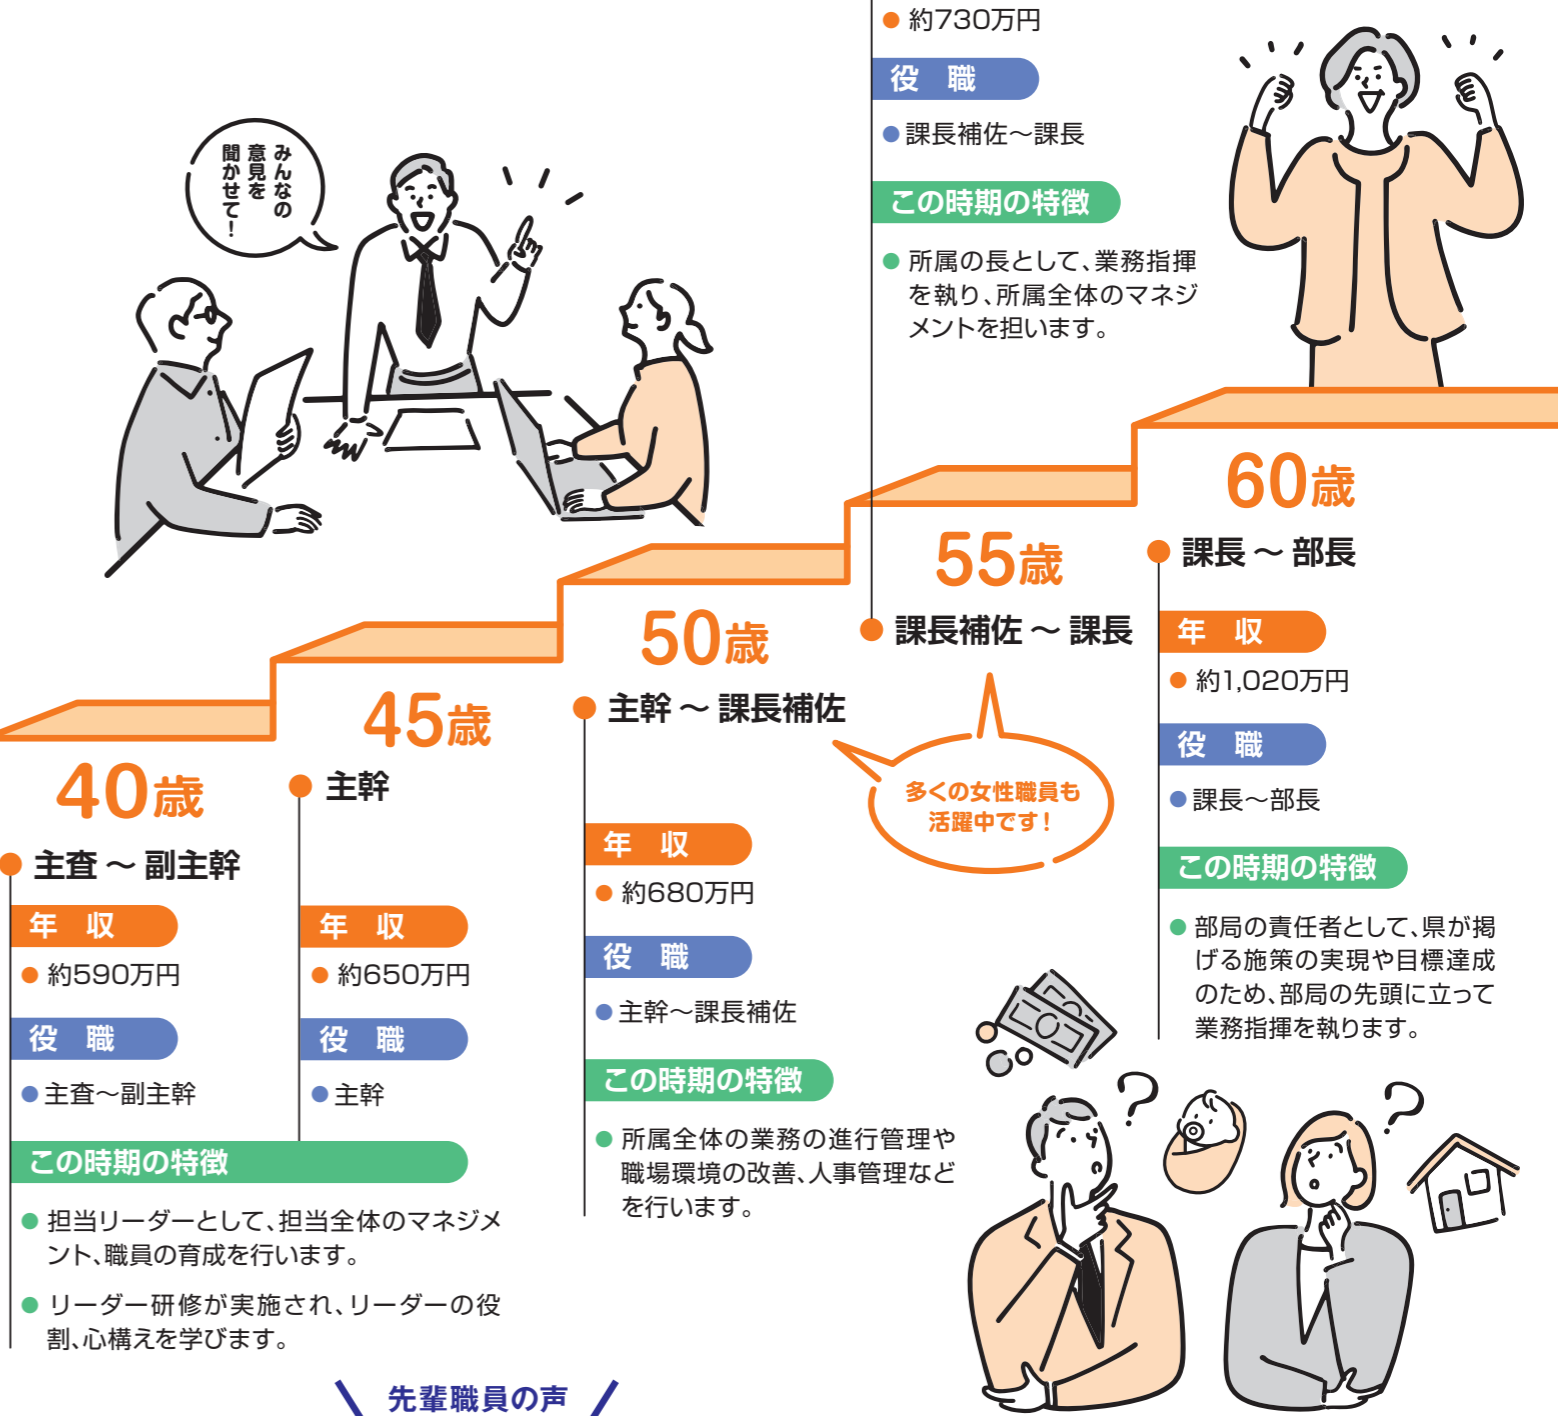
● 約730万円

役　職

● 課長補佐～課長

この時期の特徴

● 所属の長として、業務指揮を執り、所属全体のマネジメントを担います。

みんなの意見を聞かせて!

40歳

● 主査～副主幹

年　収

● 約590万円

役　職

● 主査～副主幹

この時期の特徴

● 担当リーダーとして、担当全体のマネジメント、職員の育成を行います。

● リーダー研修が実施され、リーダーの役割、心構えを学びます。

45歳

● 主幹

年　収

● 約650万円

役　職

● 主幹

50歳

● 主幹～課長補佐

年　収

● 約680万円

役　職

● 主幹～課長補佐

この時期の特徴

● 所属全体の業務の進行管理や職場環境の改善、人事管理などを行います。

55歳

● 課長補佐～課長

多くの女性職員も活躍中です!

60歳

● 課長～部長

年　収

● 約1,020万円

役　職

● 課長～部長

この時期の特徴

● 部局の責任者として、県が掲げる施策の実現や目標達成のため、部局の先頭に立って業務指揮を執ります。

先輩職員の声